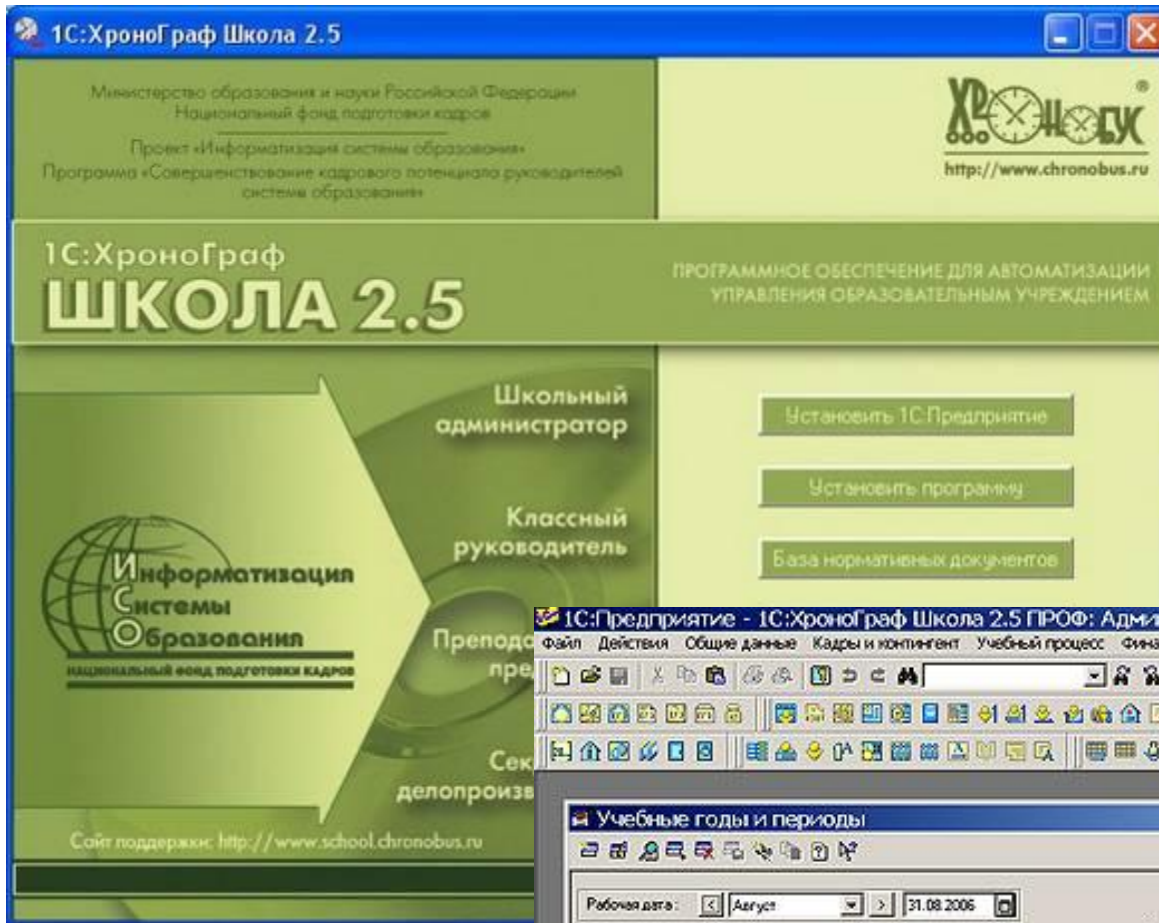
1С:ХроноГраф Школа 2.5

Министерство образования и науки Российской Федерации
Национальный фонд подготовки кадров

Проект «Информатизация системы образования»
Программа «Совершенствование кадрового потенциала руководителей системы образования»

ХРОНОБУС®
http://www.chronobus.ru

1С:ХроноГраф
ШКОЛА 2.5

ПРОГРАММНОЕ ОБЕСПЕЧЕНИЕ ДЛЯ АВТОМАТИЗАЦИИ УПРАВЛЕНИЯ ОБРАЗОВАТЕЛЬНЫМ УЧРЕЖДЕНИЕМ

Школьный администратор

Классный руководитель

Преподо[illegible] пре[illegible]

Сек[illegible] делопроизв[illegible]

Установить 1С:Предприятие

Установить программу

База нормативных документов

Информатизация Системы Образования
НАЦИОНАЛЬНЫЙ ФОНД ПОДГОТОВКИ КАДРОВ

Сайт поддержки: http://www.school.chronobus.ru

1С:Предприятие - 1С:ХроноГраф Школа 2.5 ПРОФ: Адми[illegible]
Файл Действия Общие данные Кадры и контингент Учебный процесс Фина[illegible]

Учебные годы и периоды

Рабочая дата: Август 31.08.2006